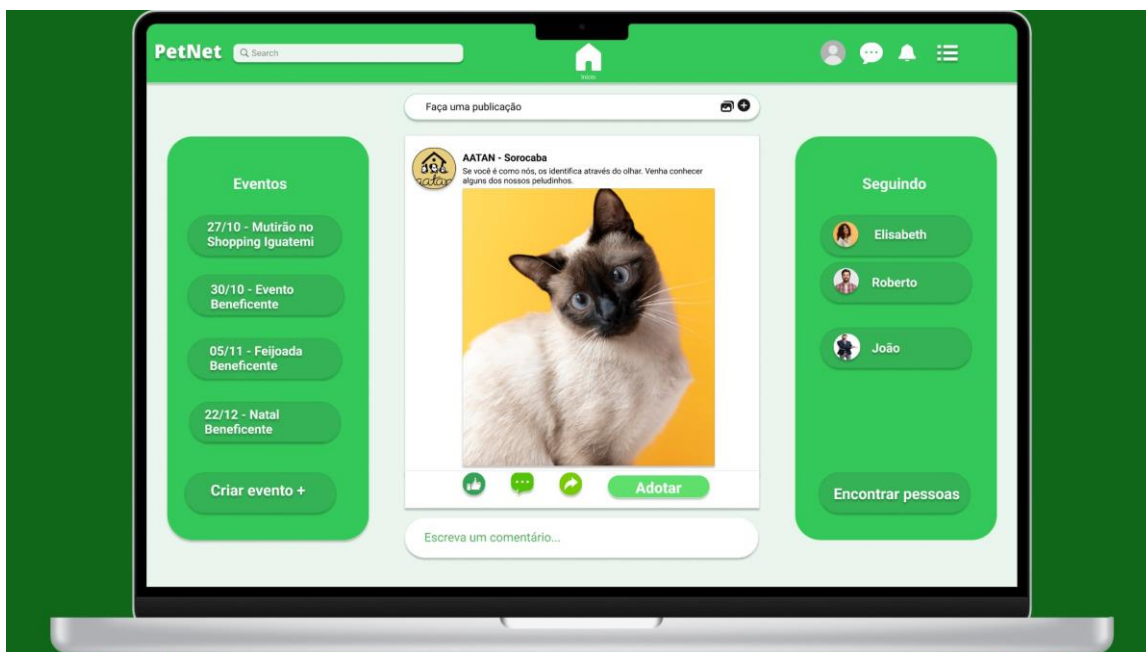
PetNet
Search
Início

Faça uma publicação

Eventos
27/10 - Mutirão no Shopping Iguatemi
30/10 - Evento Beneficente
05/11 - Feijoada Beneficente
22/12 - Natal Beneficente
Criar evento +

AATAN - Sorocaba
Se você é como nós, os identifica através do olhar. Venha conhecer alguns dos nossos peludinhos.
aatan

Adotar

Escreva um comentário...

Seguindo
Elisabeth
Roberto
João
Encontrar pessoas